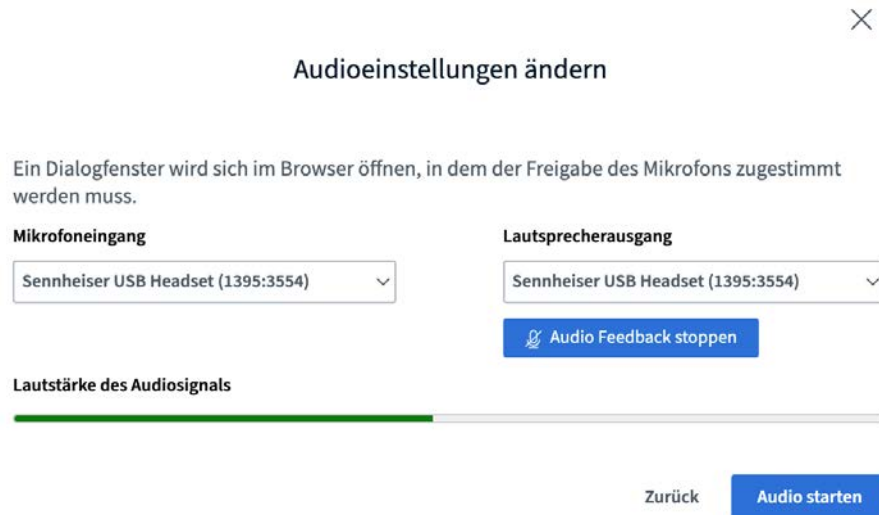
Audioeinstellungen ändern

Ein Dialogfenster wird sich im Browser öffnen, in dem der Freigabe des Mikrofons zugestimmt werden muss.

Mikrofoneingang

Sennheiser USB Headset (1395:3554)

Lautsprecherausgang

Sennheiser USB Headset (1395:3554)

Audio Feedback stoppen

Lautstärke des Audiosignals

Zurück

Audio starten